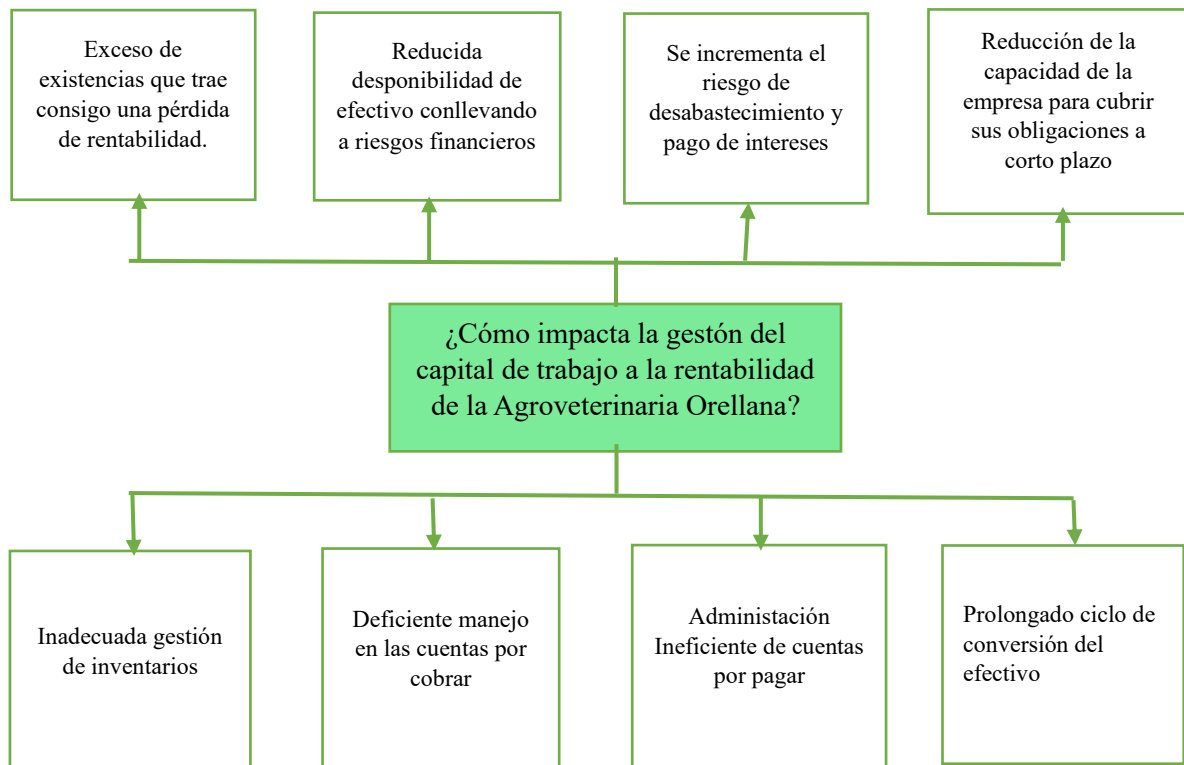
Exceso de existencias que trae consigo una pérdida de rentabilidad.

Reducida desponibilidad de efectivo conllevando a riesgos financieros

Se incrementa el riesgo de desabastecimiento y pago de intereses

Reducción de la capacidad de la empresa para cubrir sus obligaciones a corto plazo

¿Cómo impacta la gestón del capital de trabajo a la rentabilidad de la Agroveterinaria Orellana?

Inadecuada gestión de inventarios

Deficiente manejo en las cuentas por cobrar

Administación Ineficiente de cuentas por pagar

Prolongado ciclo de conversión del efectivo